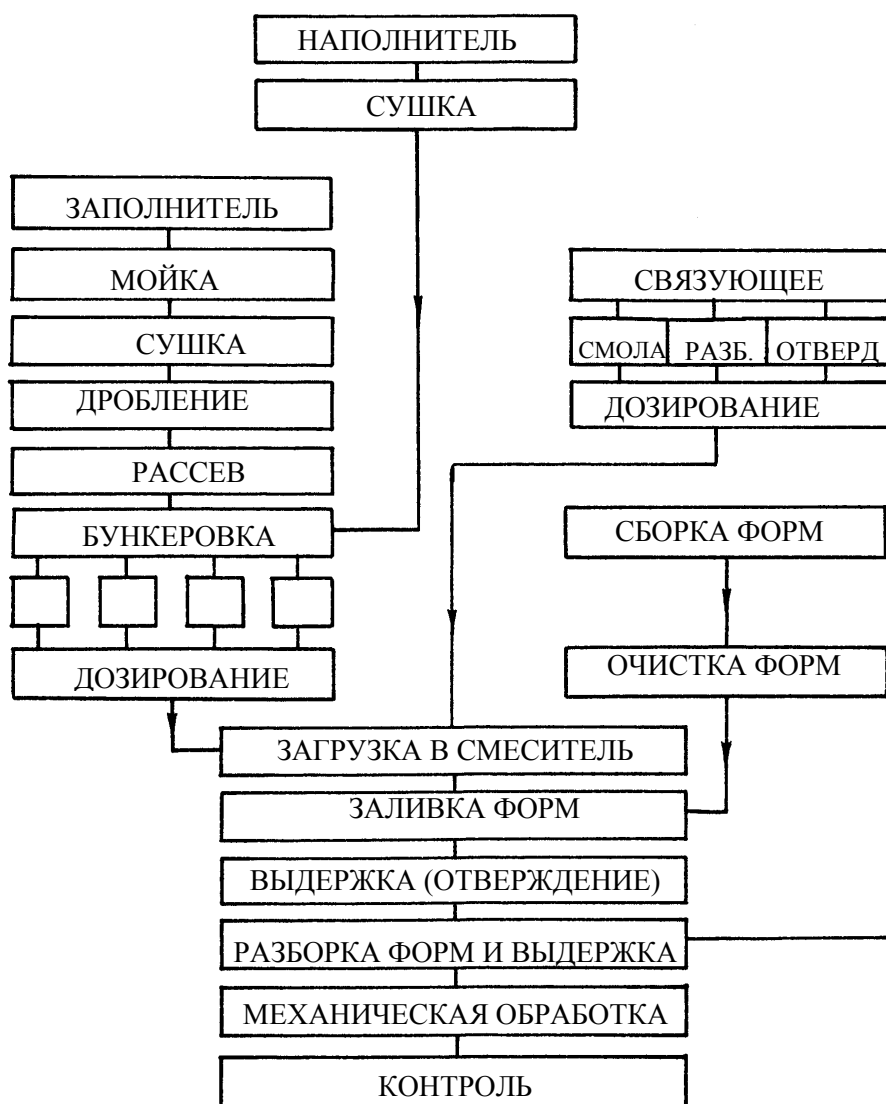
НАПОЛНИТЕЛЬ
СУШКА
ЗАПОЛНИТЕЛЬ
МОЙКА
СУШКА
ДРОБЛЕНИЕ
РАССЕВ
БУНКЕРОВКА
ДОЗИРОВАНИЕ
СВЯЗУЮЩЕЕ
СМОЛА
РАЗБ.
ОТВЕРД
ДОЗИРОВАНИЕ
СБОРКА ФОРМ
ОЧИСТКА ФОРМ
ЗАГРУЗКА В СМЕСИТЕЛЬ
ЗАЛИВКА ФОРМ
ВЫДЕРЖКА (ОТВЕРЖДЕНИЕ)
РАЗБОРКА ФОРМ И ВЫДЕРЖКА
МЕХАНИЧЕСКАЯ ОБРАБОТКА
КОНТРОЛЬ